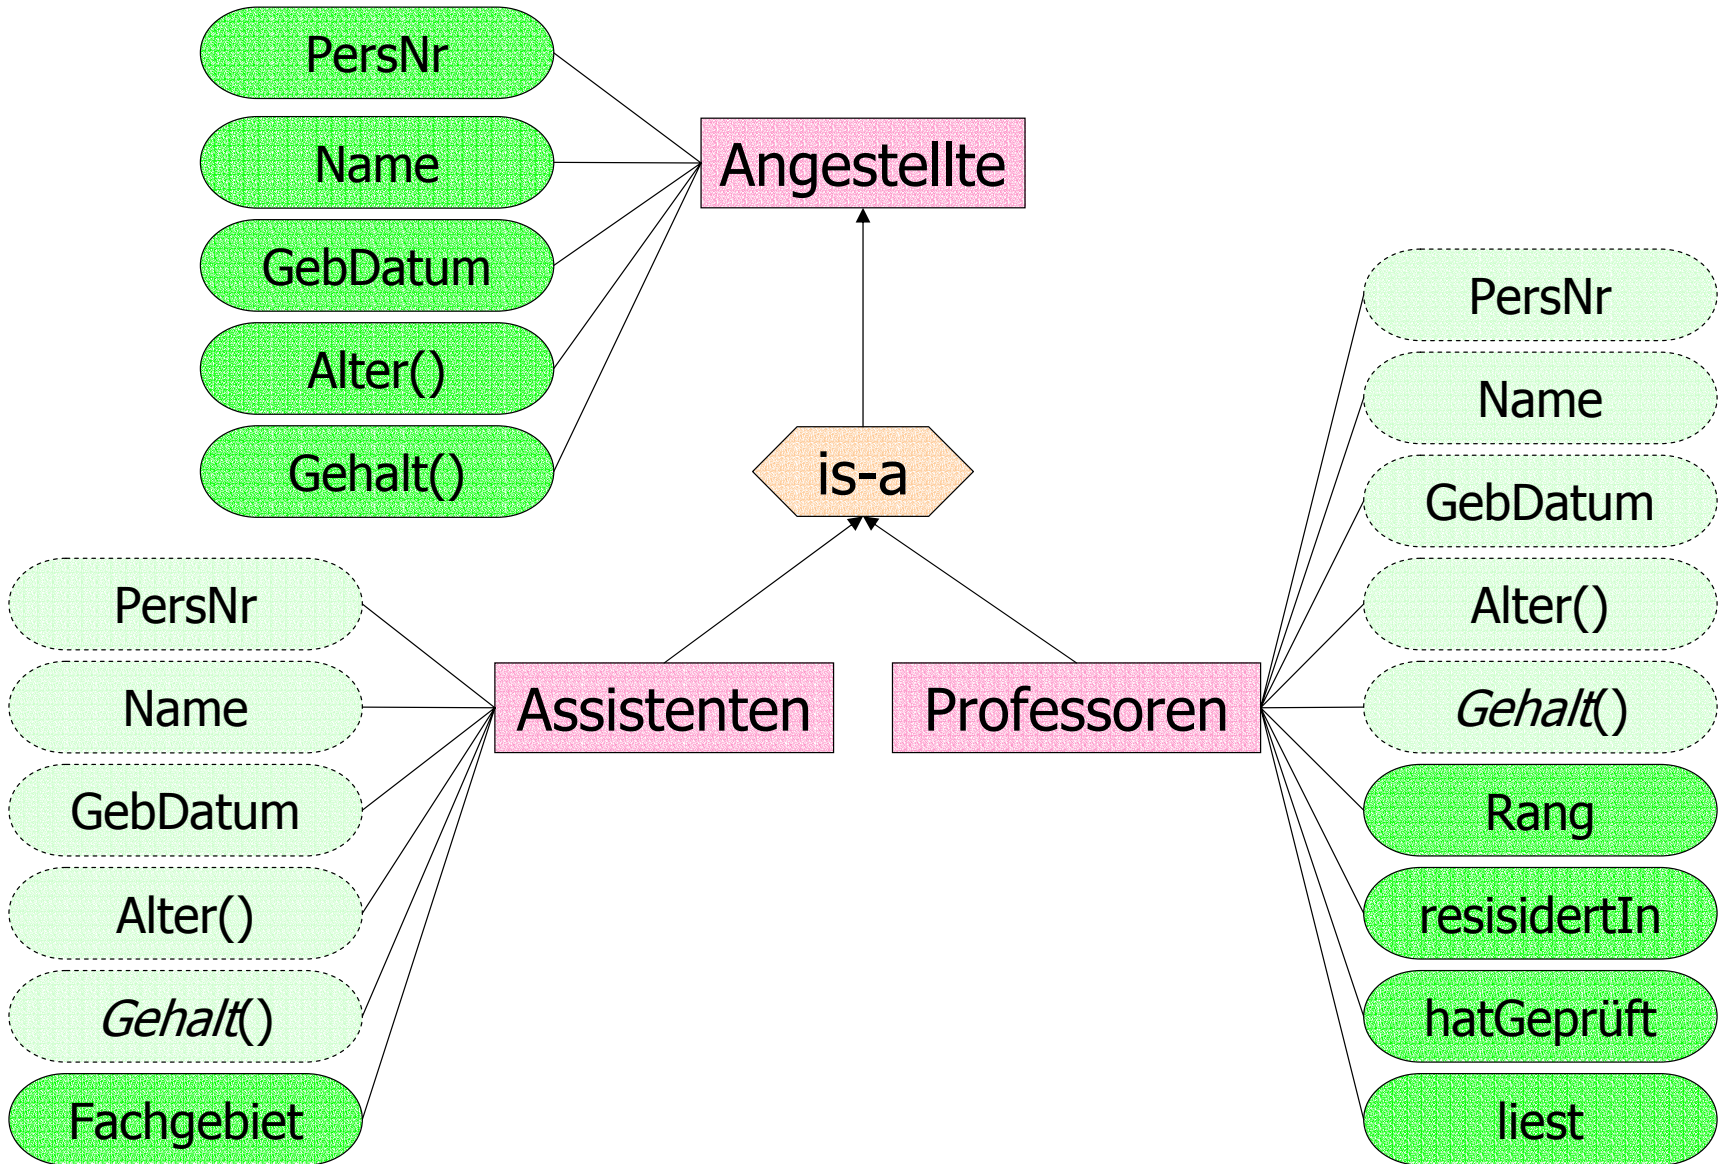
PersNr
Name
GebDatum
Alter()
Gehalt()

Angestellte

is-a

PersNr
Name
GebDatum
Alter()
Gehalt()
Fachgebiet

Assistenten

Professoren

PersNr
Name
GebDatum
Alter()
Gehalt()
Rang
resisidertIn
hatGeprüft
liest